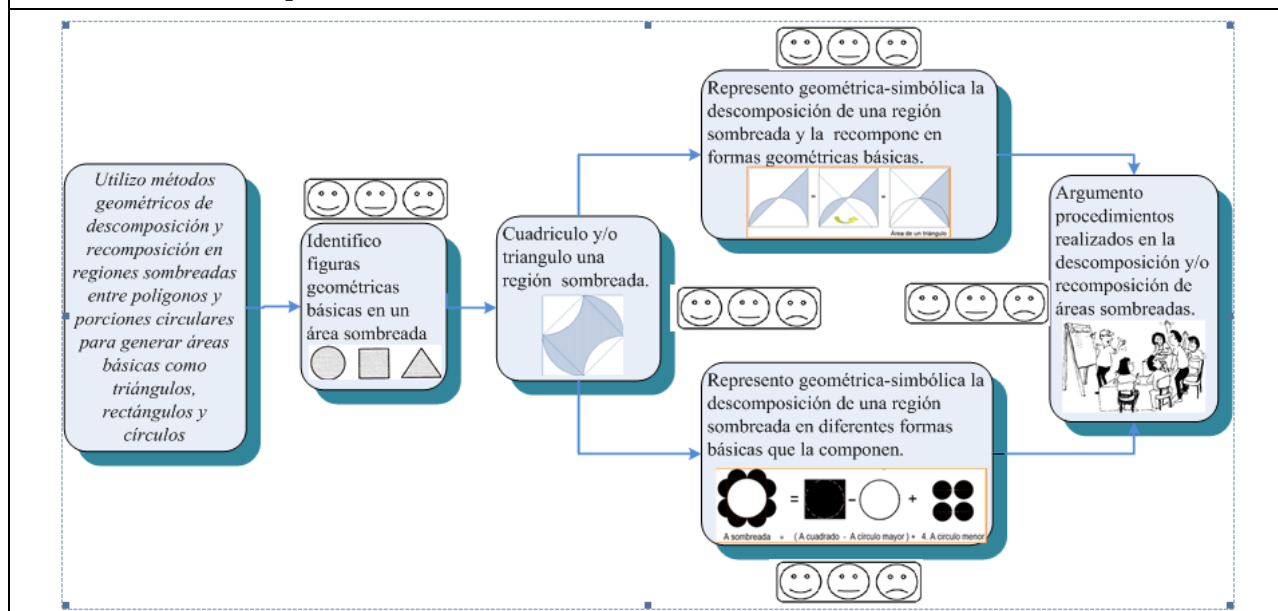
Utilizo métodos geométricos de descomposición y recomposición en regiones sombreadas entre polígonos y porciones circulares para generar áreas básicas como triángulos, rectángulos y círculos

Identifico figuras geométricas básicas en un área sombreada

Cuadriculo y/o triangulo una región sombreada.

Represento geométrica-simbólica la descomposición de una región sombreada y la recompone en formas geométricas básicas.

Área de un triángulo

Represento geométrica-simbólica la descomposición de una región sombreada en diferentes formas básicas que la componen.

=
–
+

A sombreada = ( A cuadrado – A círculo mayor ) + 4. A círculo menor

Argumento procedimientos realizados en la descomposición y/o recomposición de áreas sombreadas.